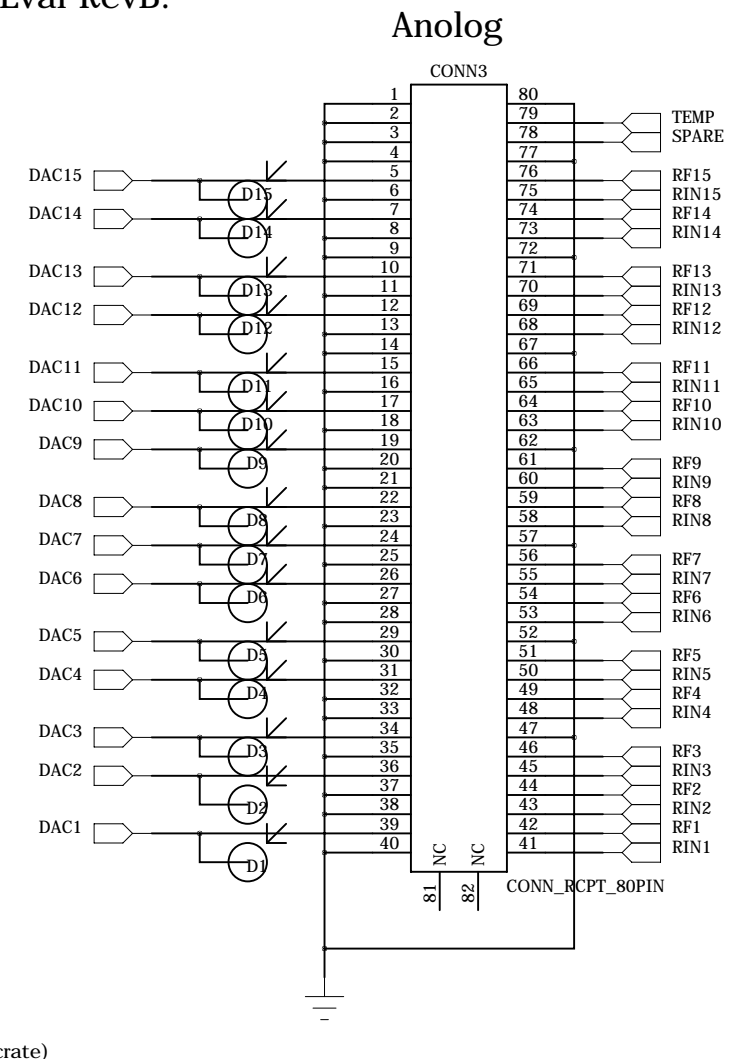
Eval RevB.

Anolog

CONN3

1
2
3
4
5
6
7
8
9
10
11
12
13
14
15
16
17
18
19
20
21
22
23
24
25
26
27
28
29
30
31
32
33
34
35
36
37
38
39
40

80
79
78
77
76
75
74
73
72
71
70
69
68
67
66
65
64
63
62
61
60
59
58
57
56
55
54
53
52
51
50
49
48
47
46
45
44
43
42
41

TEMP
SPARE
RF15
RIN15
RF14
RIN14
RF13
RIN13
RF12
RIN12
RF11
RIN11
RF10
RIN10
RF9
RIN9
RF8
RIN8
RF7
RIN7
RF6
RIN6
RF5
RIN5
RF4
RIN4
RF3
RIN3
RF2
RIN2
RF1
RIN1

DAC15
D15
DAC14
D14
DAC13
D13
DAC12
D12
DAC11
D11
DAC10
D10
DAC9
D9
DAC8
D8
DAC7
D7
DAC6
D6
DAC5
D5
DAC4
D4
DAC3
D3
DAC2
D2
DAC1
D1

NC
NC
81
82
CONN_RCPT_80PIN

crate)